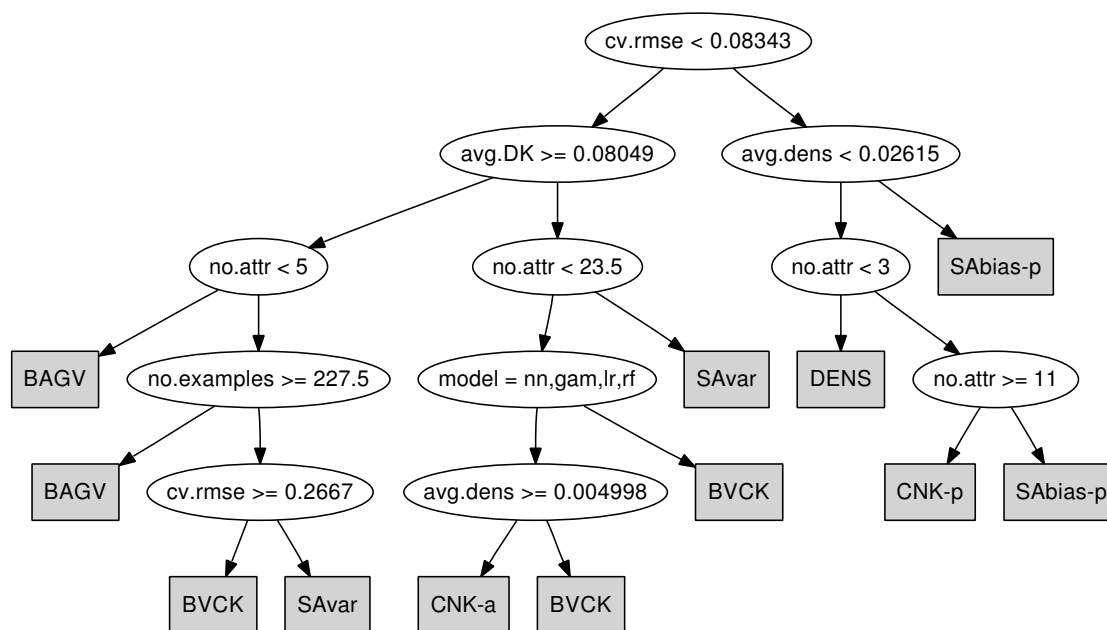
cv.rmse < 0.08343

avg.DK >= 0.08049

avg.dens < 0.02615

no.attr < 5

no.attr < 23.5

no.attr < 3

SAbias-p

BAGV

no.examples >= 227.5

model = nn,gam,lr,rf

SAvar

DENS

no.attr >= 11

BAGV

cv.rmse >= 0.2667

avg.dens >= 0.004998

BVCK

CNK-p

SAbias-p

BVCK

SAvar

CNK-a

BVCK